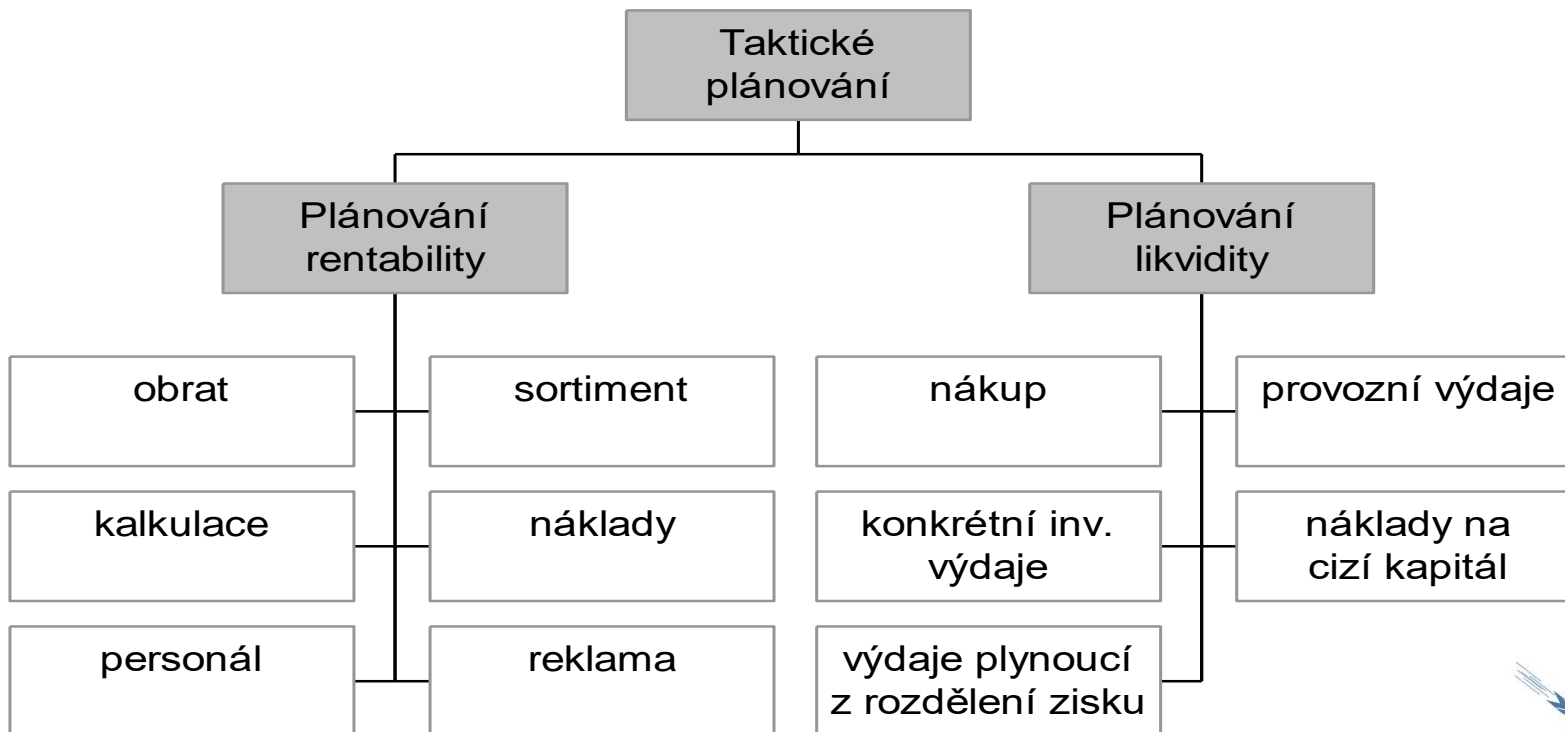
Taktické plánování

Plánování rentability

obrat

sortiment

kalkulace

náklady

personál

reklama

Plánování likvidity

nákup

provozní výdaje

konkrétní inv. výdaje

náklady na cizí kapitál

výdaje plynoucí z rozdělení zisku